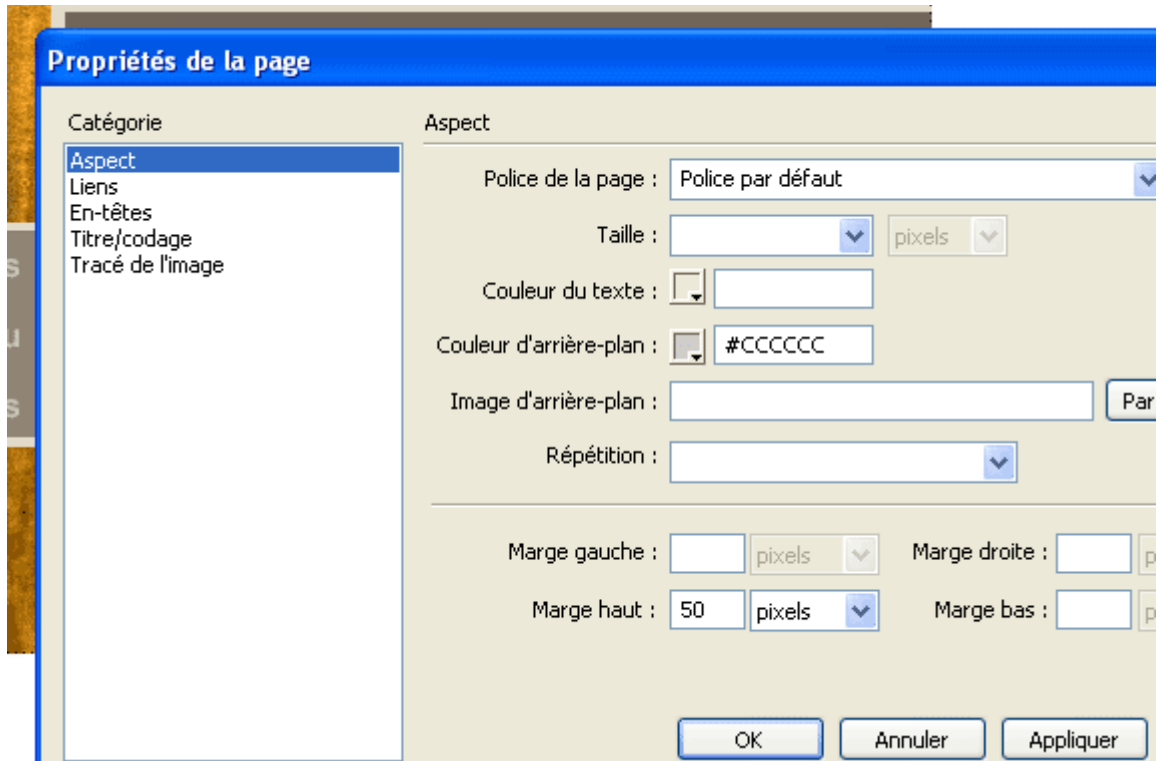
Propriétés de la page

Catégorie
Aspect
Liens
En-têtes
Titre/codage
Tracé de l'image

Aspect

Police de la page : Police par défaut
Taille : pixels
Couleur du texte :
Couleur d'arrière-plan : #CCCCCC
Image d'arrière-plan : Par
Répétition :

Marge gauche : pixels
Marge droite : p
Marge haut : 50 pixels
Marge bas : p

OK
Annuler
Appliquer

s
u
s